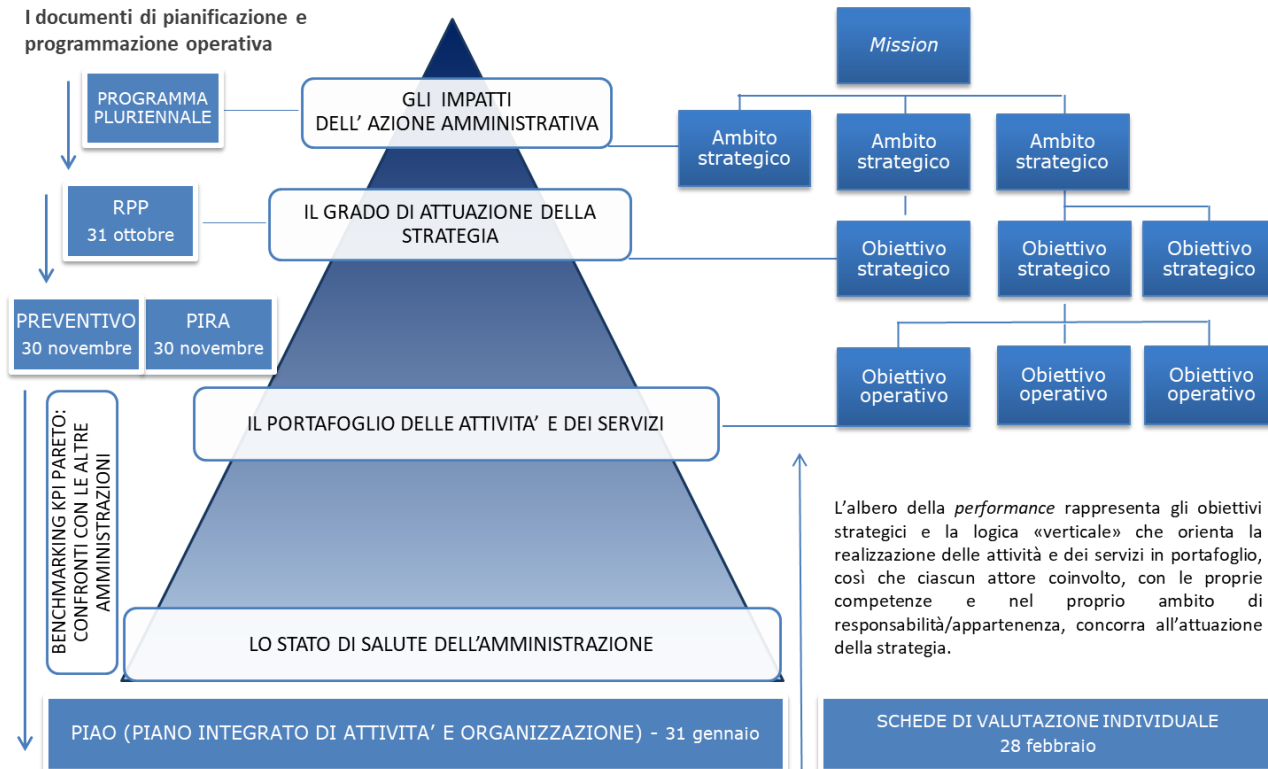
I documenti di pianificazione e programmazione operativa

PROGRAMMA PLURIENNALE

RPP
31 ottobre

PREVENTIVO
30 novembre

PIRA
30 novembre

BENCHMARKING KPI PARETO: CONFRONTI CON LE ALTRE AMMINISTRAZIONI

GLI IMPATTI DELL' AZIONE AMMINISTRATIVA

IL GRADO DI ATTUAZIONE DELLA STRATEGIA

IL PORTAFOGLIO DELLE ATTIVITA' E DEI SERVIZI

LO STATO DI SALUTE DELL'AMMINISTRAZIONE

Mission

Ambito strategico

Ambito strategico

Ambito strategico

Obiettivo strategico

Obiettivo strategico

Obiettivo strategico

Obiettivo operativo

Obiettivo operativo

Obiettivo operativo

L'albero della *performance* rappresenta gli obiettivi strategici e la logica «verticale» che orienta la realizzazione delle attività e dei servizi in portafoglio, così che ciascun attore coinvolto, con le proprie competenze e nel proprio ambito di responsabilità/appartenenza, concorra all'attuazione della strategia.

PIAO (PIANO INTEGRATO DI ATTIVITA' E ORGANIZZAZIONE) - 31 gennaio

SCHEDE DI VALUTAZIONE INDIVIDUALE
28 febbraio